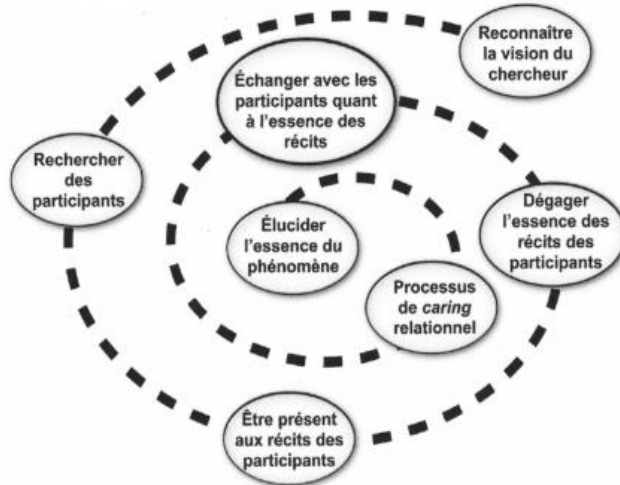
Reconnaître la vision du chercheur

Échanger avec les participants quant à l'essence des récits

Rechercher des participants

Dégager l'essence des récits des participants

Élucider l'essence du phénomène

Processus de *caring* relationnel

Être présent aux récits des participants